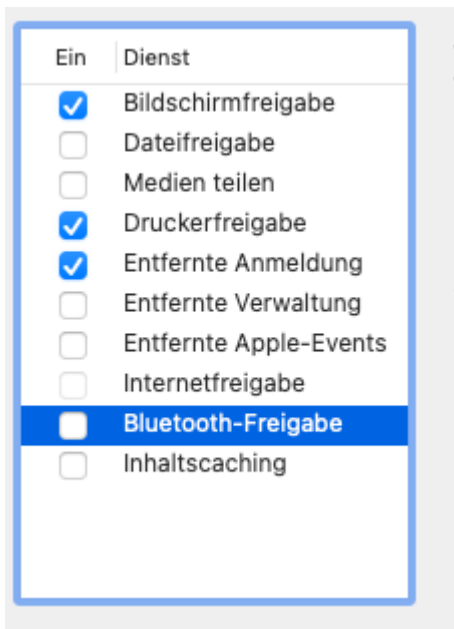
| Ein | Dienst |
|---|---|
| ☑ | Bildschirmfreigabe |
| ☐ | Dateifreigabe |
| ☐ | Medien teilen |
| ☑ | Druckerfreigabe |
| ☑ | Entfernte Anmeldung |
| ☐ | Entfernte Verwaltung |
| ☐ | Entfernte Apple-Events |
| ☐ | Internetfreigabe |
| ☐ | Bluetooth-Freigabe |
| ☐ | Inhaltscaching |